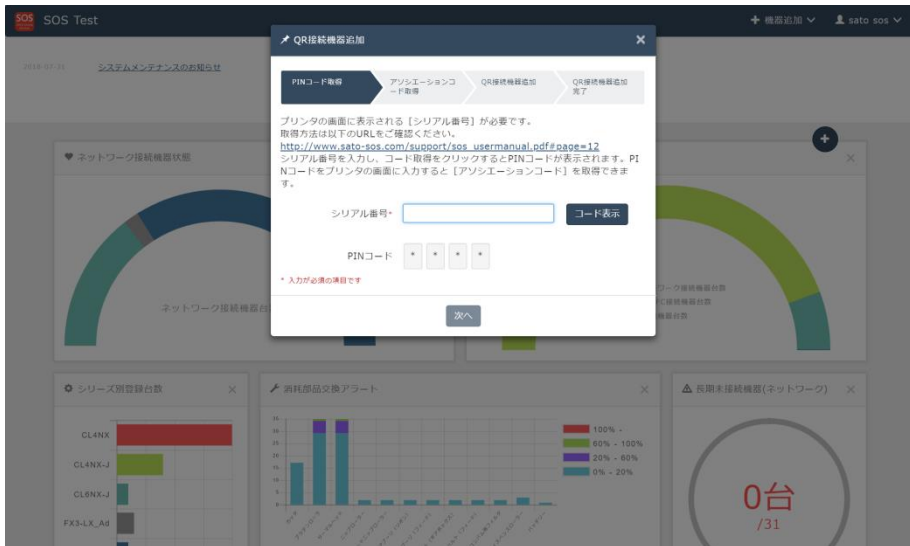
SOS SOS Test

+ 機器追加 ∨ sato sos ∨

2018-07-31 システムメンテナンスのお知らせ

QR接続機器追加 ×

PINコード取得 | アソシエーションコード取得 | QR接続機器追加 | QR接続機器追加完了

プリンタの画面に表示される［シリアル番号］が必要です。
取得方法は以下のURLをご確認ください。
http://www.sato-sos.com/support/sos_usermanual.pdf#page=12
シリアル番号を入力し、コード取得をクリックするとPINコードが表示されます。PINコードをプリンタの画面に入力すると［アソシエーションコード］を取得できます。

シリアル番号*

コード表示

PINコード * * * *

* 入力が必須の項目です

次へ

ネットワーク接続機器状態 ×

ネットワーク接続機器台

ーク接続機器台数
接続機器台数
機器台数

シリーズ別登録台数 ×

CL4NX
CL4NX-J
CL6NX-J
FX3-LX_Ad

消耗部品交換アラート ×

100% -
80% - 100%
20% - 80%
0% - 20%

長期未接続機器(ネットワーク) ×

0台
/31